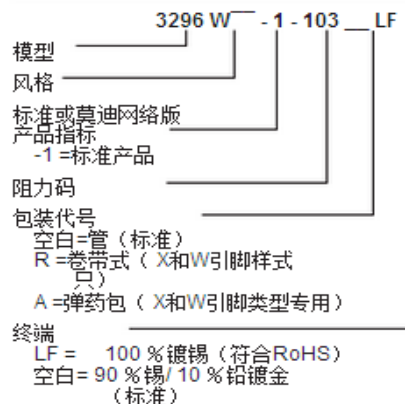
3296 W — - 1 - 103 __ LF

模型

风格

标准或莫迪网络版

产品指标
-1 =标准产品

阻力码

包装代号
空白=管（标准）
R =卷带式（ X和W引脚样式只）
A =弹药包（ X和W引脚类型专用）

终端
LF = 100 %镀锡（符合RoHS）
空白= 90 %锡/ 10 %铅镀金（标准）